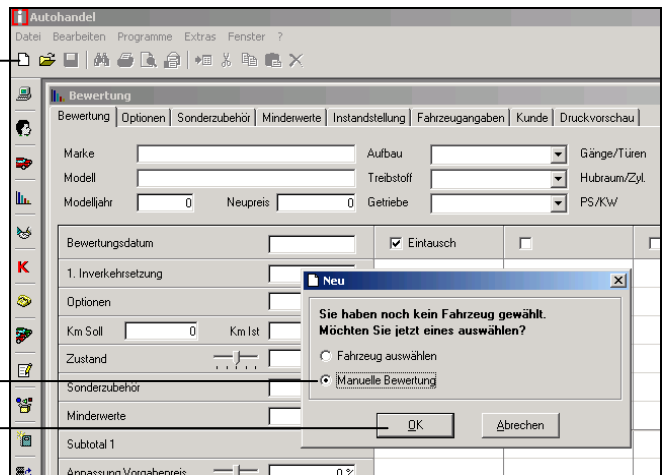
Autohandel
Datei Bearbeiten Programme Extras Fenster ?

Bewertung
Bewertung | Optionen | Sonderzubehör | Minderwerte | Instandstellung | Fahrzeugangaben | Kunde | Druckvorschau

Marke
Modell
Modelljahr 0
Neupreis 0
Aufbau
Treibstoff
Getriebe
Gänge/Türen
Hubraum/Zyl.
PS/KW

Bewertungsdatum
Eintausch
1. Inverkehrsetzung
Optionen
Km Soll 0
Km Ist
Zustand
Sonderzubehör
Minderwerte
Subtotal 1
Anpassung Vorgabepreis 0 %

Neu
Sie haben noch kein Fahrzeug gewählt.
Möchten Sie jetzt eines auswählen?
Fahrzeug auswählen
Manuelle Bewertung
OK
Abrechen